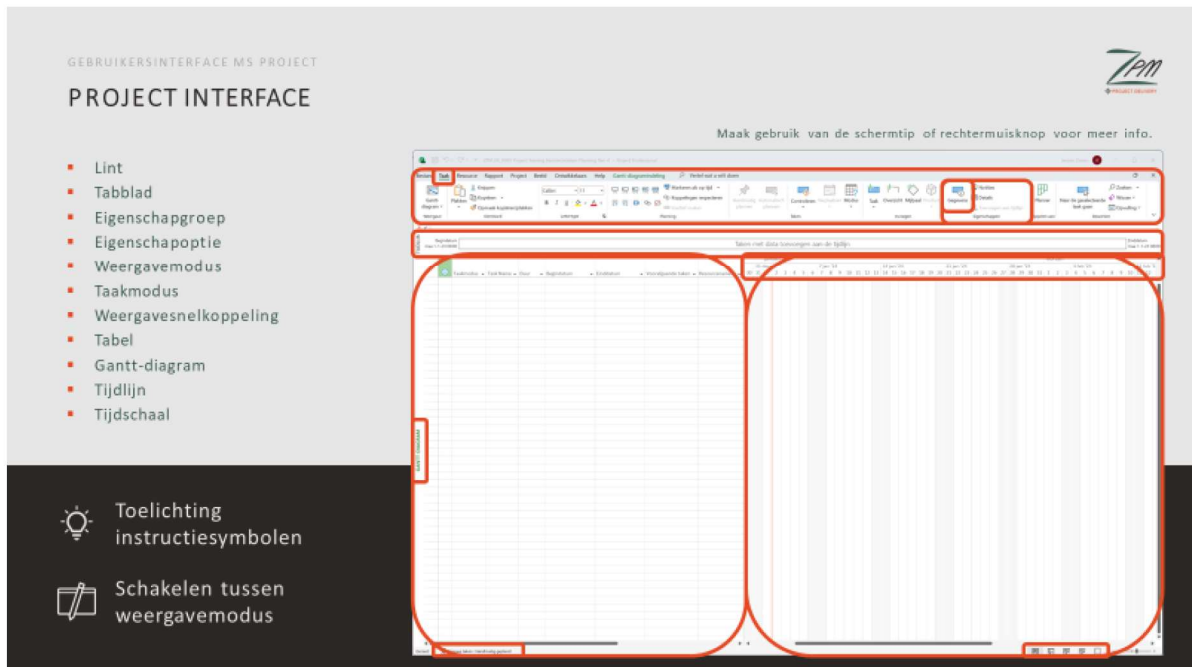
GEBRUIKERSINTERFACE MS PROJECT

PROJECT INTERFACE

ZPM
PROJECT DELIVERY

Maak gebruik van de schermtip of rechtermuisknop voor meer info.

- Lint
- Tabblad
- Eigenschapgroep
- Eigenschapoptie
- Weergavemodus
- Taakmodus
- Weergavesnelkoppeling
- Tabel
- Gantt-diagram
- Tijdlijn
- Tijdschaal

Toelichting instructiesymbolen

Schakelen tussen weergavemodus

Bestand Taak Resource Rapport Project Beeld Ontwikkelaars Help Gantt-diagramindeling

Gantt-diagram Plakken Knippen Kopiëren Opmaak kopiëren/plakken Calibri 11 Markeren als op tijd Koppelingen respecteren Controleren Taak Overzicht Mijlpaal Inspecteren Notities Details Planner Naar de geselecteerde taak gaan Zoeken Wissen Opvulling

Weergave Klembord Lettertype Planning Taken Invoegen Eigenschappen Bewerken

Tijdlijn

Tekst met data toevoegen aan de tijdlijn

Taakmodus Taaknaam Duur Begindatum Einddatum Voorafgaande taken Resourcenamen

GANTT-DIAGRAM

Nieuwe taken: Handmatig gepland